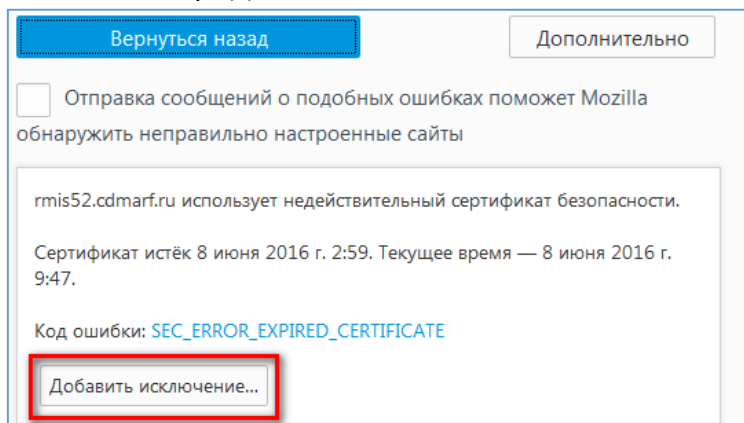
Вернуться назад

Дополнительно

Отправка сообщений о подобных ошибках поможет Mozilla обнаружить неправильно настроенные сайты

rmis52.cdmarf.ru использует недействительный сертификат безопасности.

Сертификат истёк 8 июня 2016 г. 2:59. Текущее время — 8 июня 2016 г. 9:47.

Код ошибки: SEC_ERROR_EXPIRED_CERTIFICATE

Добавить исключение...